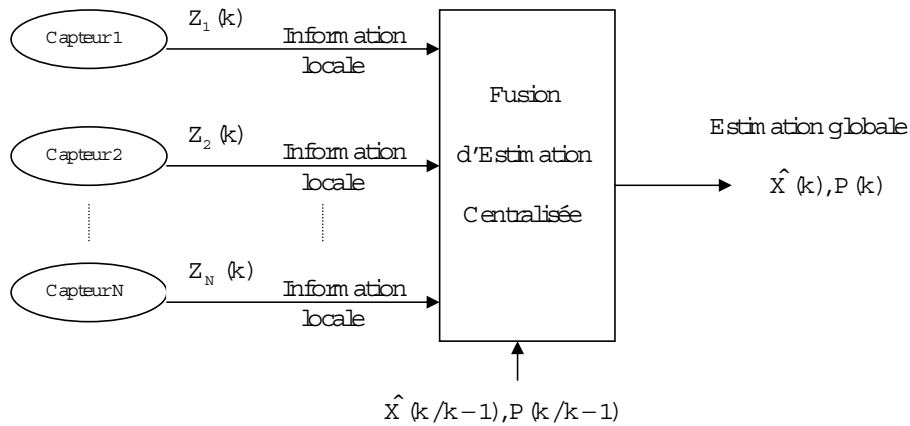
Capteur1

$Z_1(k)$

Information locale

Capteur2

$Z_2(k)$

Information locale

CapteurN

$Z_N(k)$

Information locale

Fusion d'Estimation Centralisée

Estimation globale

$\hat{X}(k), P(k)$

$\hat{X}(k/k-1), P(k/k-1)$